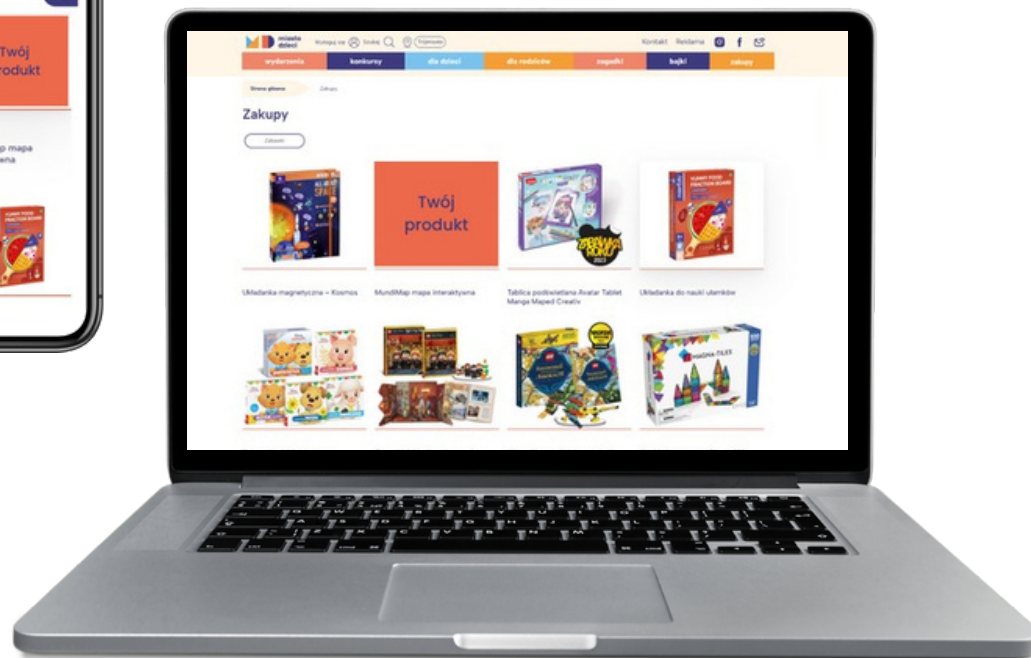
Twój produkt

p mapa
na

miasto dzieci
Kontakt Reklama

wydarzenia konkursy dla dzieci dla rodziców zagadki bajki zakupy

Strona główna Zakupy

Zakupy

Zakupy

Twój produkt

Układanka magnetyczna – Kosmos

MundiMap mapa interaktywna

Tablica podświetlana Avatar Tablet Manga Maped Creativ

Układanka do nauki ułamków

MAGNA-TILES